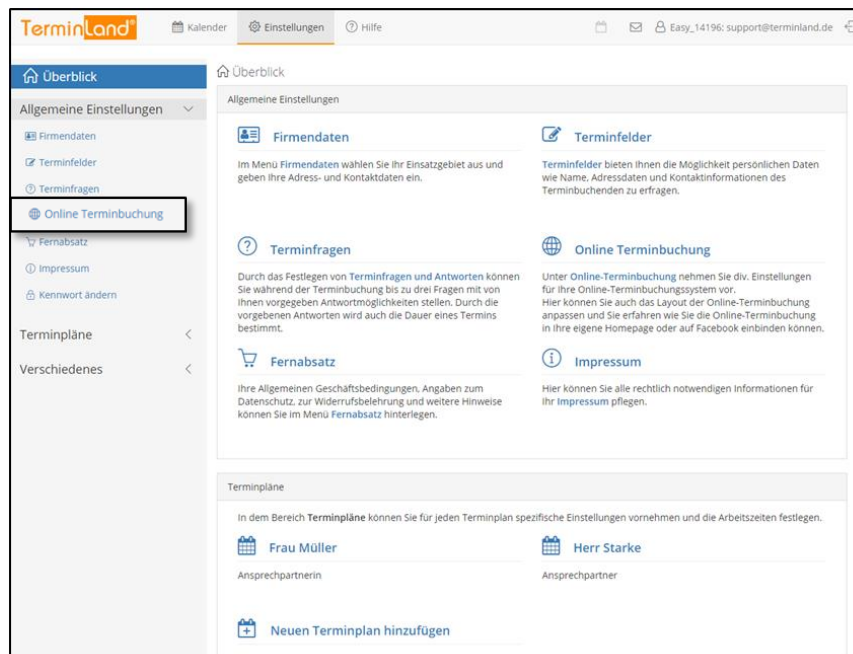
Terminland®

Kalender Einstellungen Hilfe

Easy_14196: support@terminland.de

Überblick

Allgemeine Einstellungen

Firmendaten

Terminfelder

Terminfragen

Online Terminbuchung

Fernabsatz

Impressum

Kennwort ändern

Terminpläne

Verschiedenes

Überblick

Allgemeine Einstellungen

Firmendaten

Im Menü Firmendaten wählen Sie Ihr Einsatzgebiet aus und geben Ihre Adress- und Kontaktdaten ein.

Terminfelder

Terminfelder bieten Ihnen die Möglichkeit persönlichen Daten wie Name, Adressdaten und Kontaktinformationen des Terminbuchenden zu erfragen.

Terminfragen

Durch das Festlegen von Terminfragen und Antworten können Sie während der Terminbuchung bis zu drei Fragen mit von Ihnen vorgegeben Antwortmöglichkeiten stellen. Durch die vorgebenen Antworten wird auch die Dauer eines Termins bestimmt.

Online Terminbuchung

Unter Online-Terminbuchung nehmen Sie div. Einstellungen für Ihre Online-Terminbuchungssystem vor. Hier können Sie auch das Layout der Online-Terminbuchung anpassen und Sie erfahren wie Sie die Online-Terminbuchung in Ihre eigene Homepage oder auf Facebook einbinden können.

Fernabsatz

Ihre Allgemeinen Geschäftsbedingungen, Angaben zum Datenschutz, zur Widerrufsbelehrung und weitere Hinweise können Sie im Menü Fernabsatz hinterlegen.

Impressum

Hier können Sie alle rechtlich notwendigen Informationen für Ihr Impressum pflegen.

Terminpläne

In dem Bereich Terminpläne können Sie für jeden Terminplan spezifische Einstellungen vornehmen und die Arbeitszeiten festlegen.

Frau Müller

Ansprechpartnerin

Herr Starke

Ansprechpartner

Neuen Terminplan hinzufügen